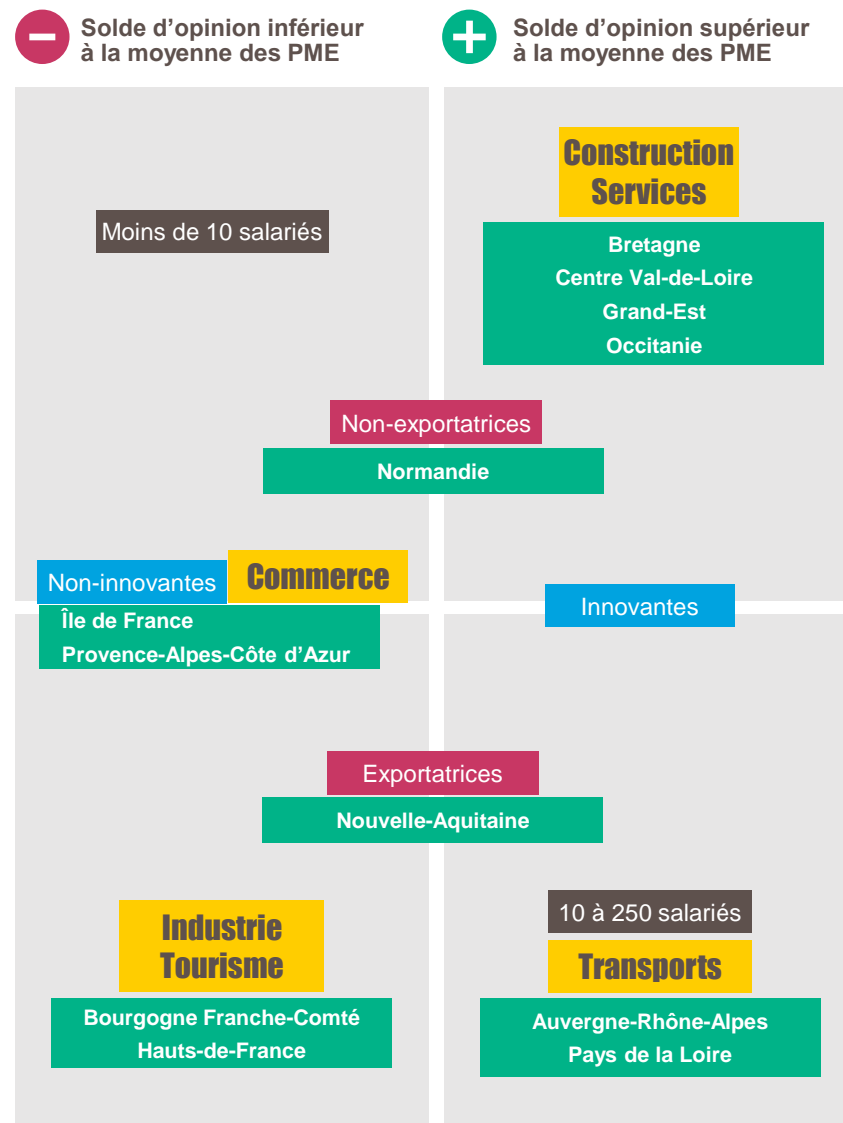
Solde d’opinion inférieur à la moyenne des PME

Solde d’opinion supérieur à la moyenne des PME

Construction
Services

Moins de 10 salariés

Bretagne
Centre Val-de-Loire
Grand-Est
Occitanie

Non-exportatrices

Normandie

Non-innovantes

Commerce

Île de France
Provence-Alpes-Côte d’Azur

Innovantes

Exportatrices

Nouvelle-Aquitaine

Industrie
Tourisme

10 à 250 salariés

Transports

Bourgogne Franche-Comté
Hauts-de-France

Auvergne-Rhône-Alpes
Pays de la Loire